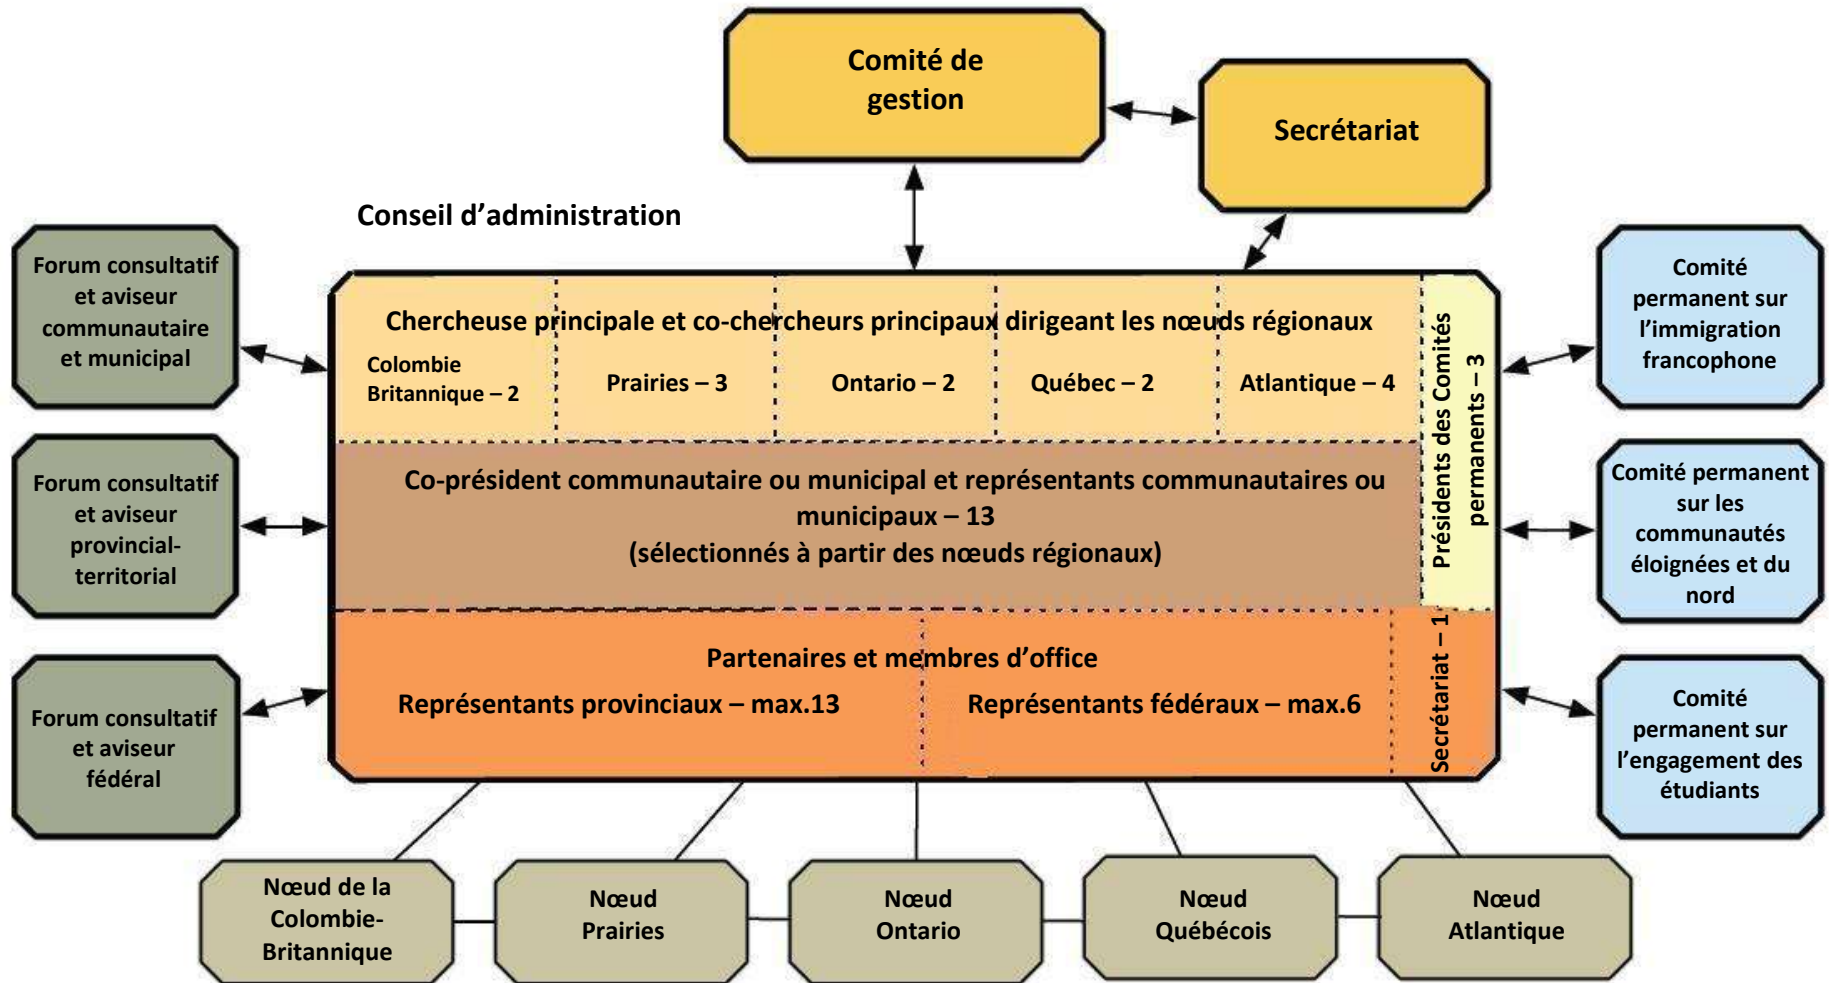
Comité de gestion

Secrétariat

Conseil d'administration

Forum consultatif et aviseur communautaire et municipal

Forum consultatif et aviseur provincial-territorial

Forum consultatif et aviseur fédéral

Chercheuse principale et co-chercheurs principaux dirigeant les nœuds régionaux

Colombie Britannique – 2

Prairies – 3

Ontario – 2

Québec – 2

Atlantique – 4

Présidents des Comités permanents – 3

Co-président communautaire ou municipal et représentants communautaires ou municipaux – 13 (sélectionnés à partir des nœuds régionaux)

Partenaires et membres d'office

Représentants provinciaux – max.13

Représentants fédéraux – max.6

Secrétariat – 1

Comité permanent sur l'immigration francophone

Comité permanent sur les communautés éloignées et du nord

Comité permanent sur l'engagement des étudiants

Nœud de la Colombie-Britannique

Nœud Prairies

Nœud Ontario

Nœud Québécois

Nœud Atlantique